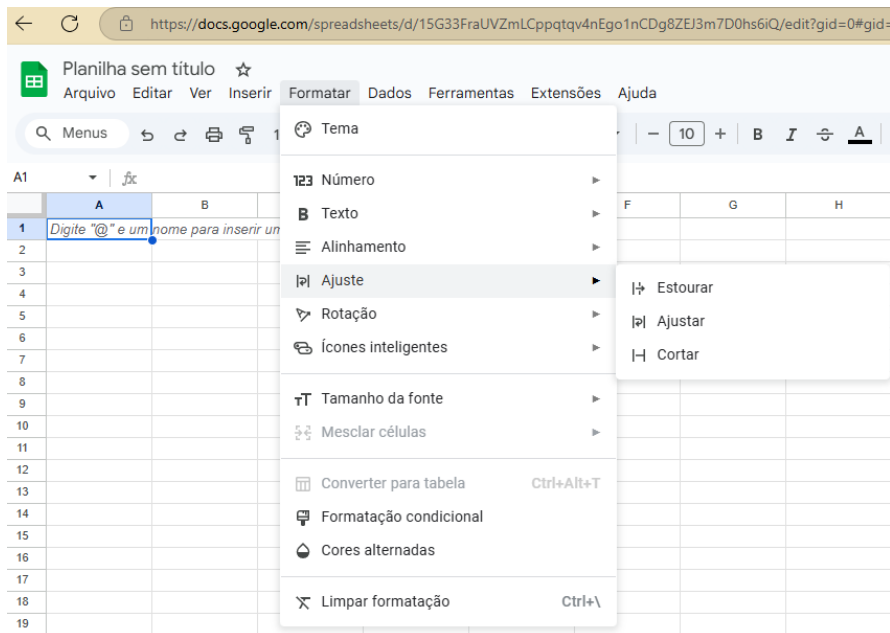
https://docs.google.com/spreadsheets/d/15G33FraUVZmLCppqtqv4nEgo1nCDg8ZEJ3m7D0hs6iQ/edit?gid=0#gid=

Planilha sem título

Arquivo Editar Ver Inserir Formatar Dados Ferramentas Extensões Ajuda

Menus 1 10 B I A

A1 fx

| | A | B | F | G | H |
|---|---|---|---|---|---|
| 1 | Digite "@" e um nome para inserir um | | | | |
| 2 | | | | | |
| 3 | | | | | |
| 4 | | | | | |
| 5 | | | | | |
| 6 | | | | | |
| 7 | | | | | |
| 8 | | | | | |
| 9 | | | | | |
| 10 | | | | | |
| 11 | | | | | |
| 12 | | | | | |
| 13 | | | | | |
| 14 | | | | | |
| 15 | | | | | |
| 16 | | | | | |
| 17 | | | | | |
| 18 | | | | | |
| 19 | | | | | |

Tema
123 Número
Texto
Alinhamento
Ajuste
Rotação
Ícones inteligentes
Tamanho da fonte
Mesclar células
Converter para tabela Ctrl+Alt+T
Formatação condicional
Cores alternadas
Limpar formatação Ctrl+\

Estourar
Ajustar
Cortar